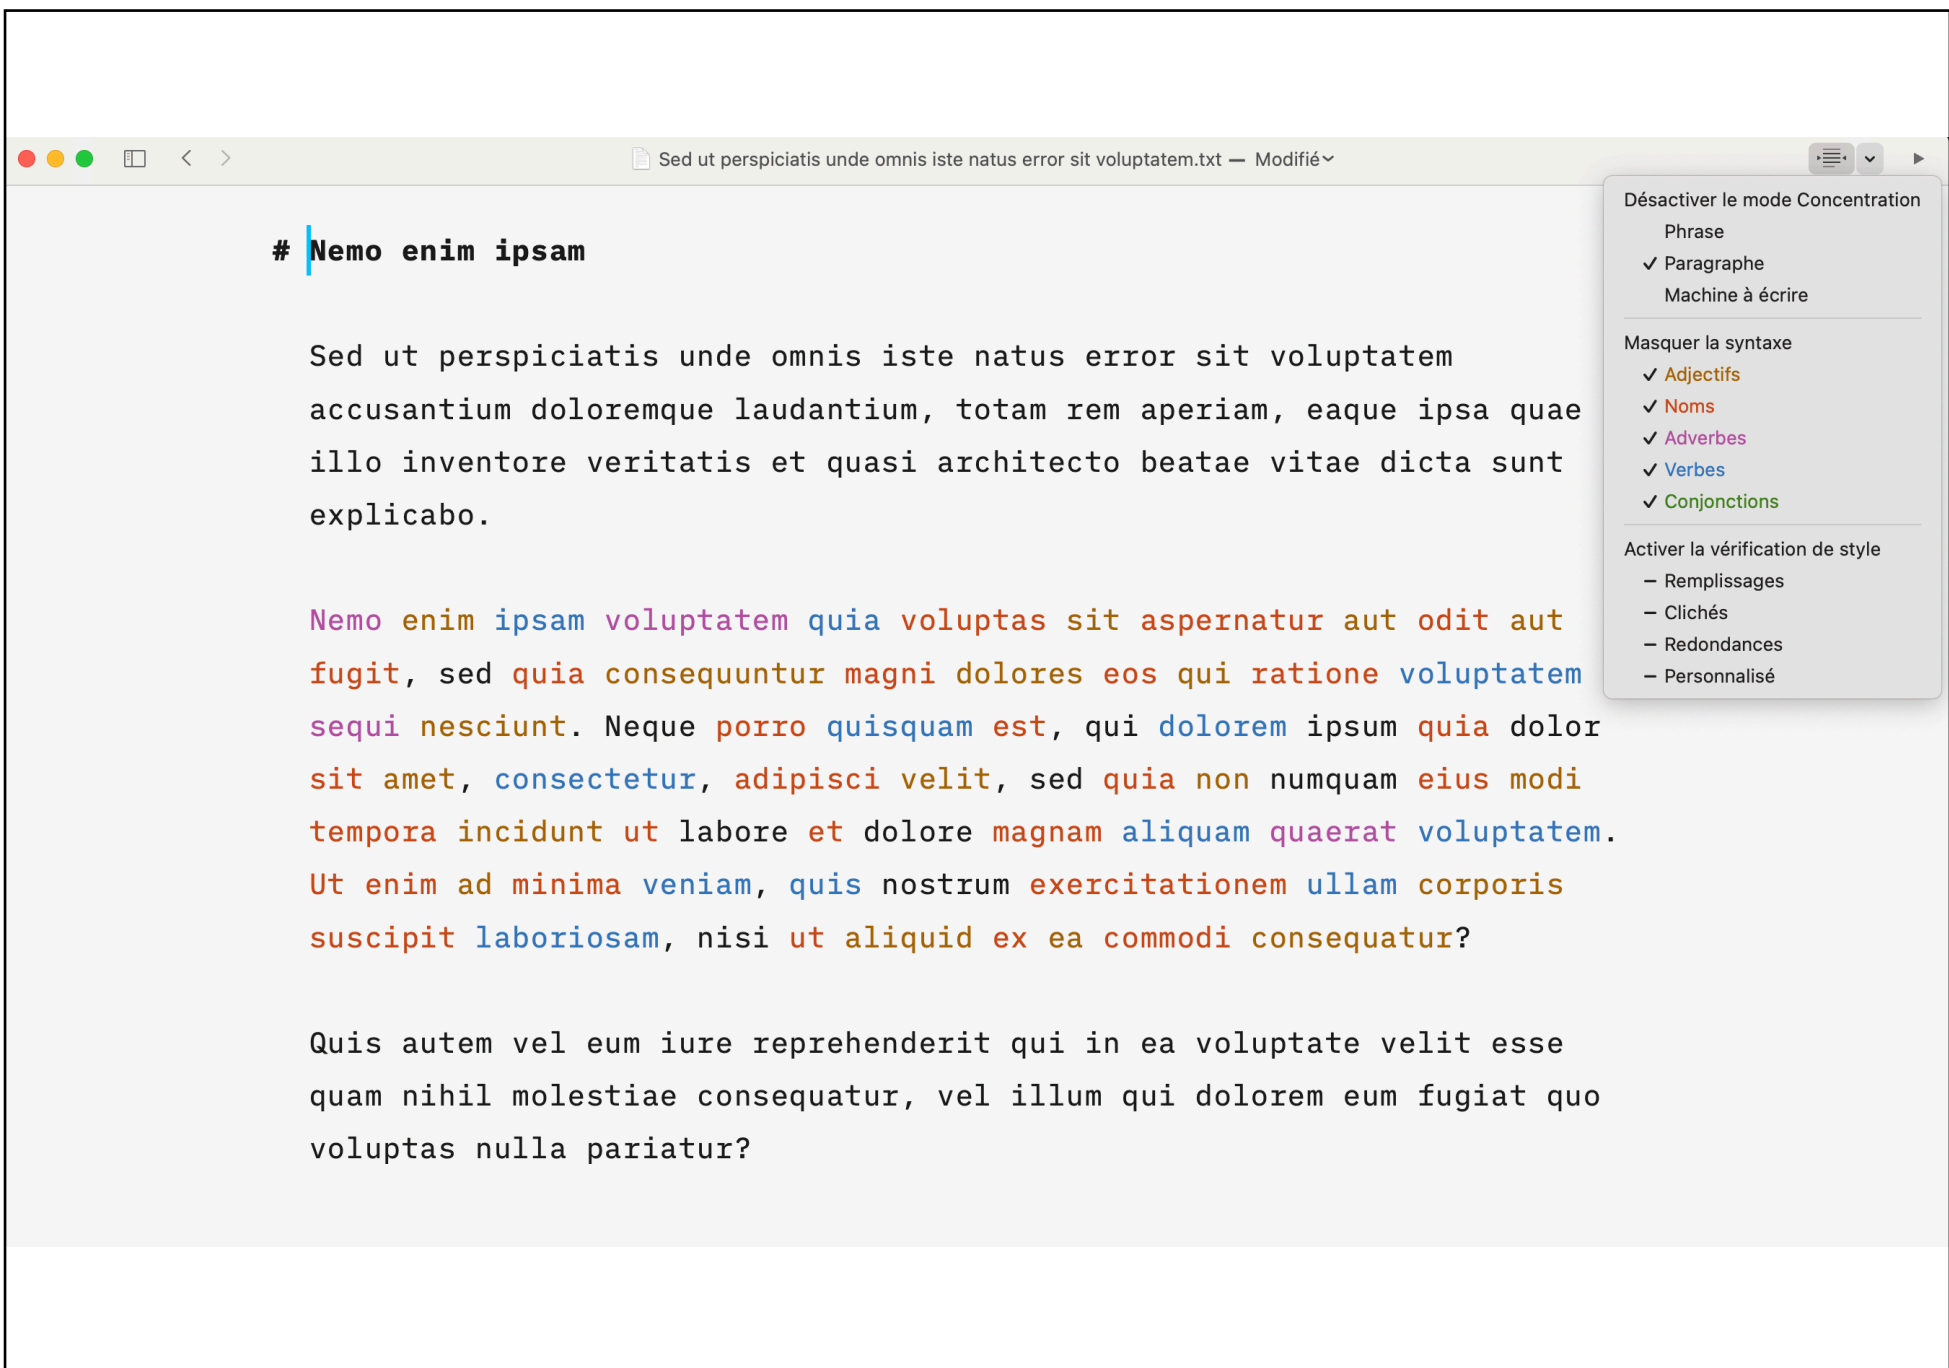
Sed ut perspiciatis unde omnis iste natus error sit voluptatem.txt — Modifié

# Nemo enim ipsam

Sed ut perspiciatis unde omnis iste natus error sit voluptatem accusantium doloremque laudantium, totam rem aperiam, eaque ipsa quae illo inventore veritatis et quasi architecto beatae vitae dicta sunt explicabo.

Nemo enim ipsam voluptatem quia voluptas sit aspernatur aut odit aut fugit, sed quia consequuntur magni dolores eos qui ratione voluptatem sequi nesciunt. Neque porro quisquam est, qui dolorem ipsum quia dolor sit amet, consectetur, adipisci velit, sed quia non numquam eius modi tempora incidunt ut labore et dolore magnam aliquam quaerat voluptatem. Ut enim ad minima veniam, quis nostrum exercitationem ullam corporis suscipit laboriosam, nisi ut aliquid ex ea commodi consequatur?

Quis autem vel eum iure reprehenderit qui in ea voluptate velit esse quam nihil molestiae consequatur, vel illum qui dolorem eum fugiat quo voluptas nulla pariatur?

Désactiver le mode Concentration
Phrase
✓ Paragraphe
Machine à écrire

Masquer la syntaxe
✓ Adjectifs
✓ Noms
✓ Adverbes
✓ Verbes
✓ Conjonctions

Activer la vérification de style
– Remplissages
– Clichés
– Redondances
– Personnalisé